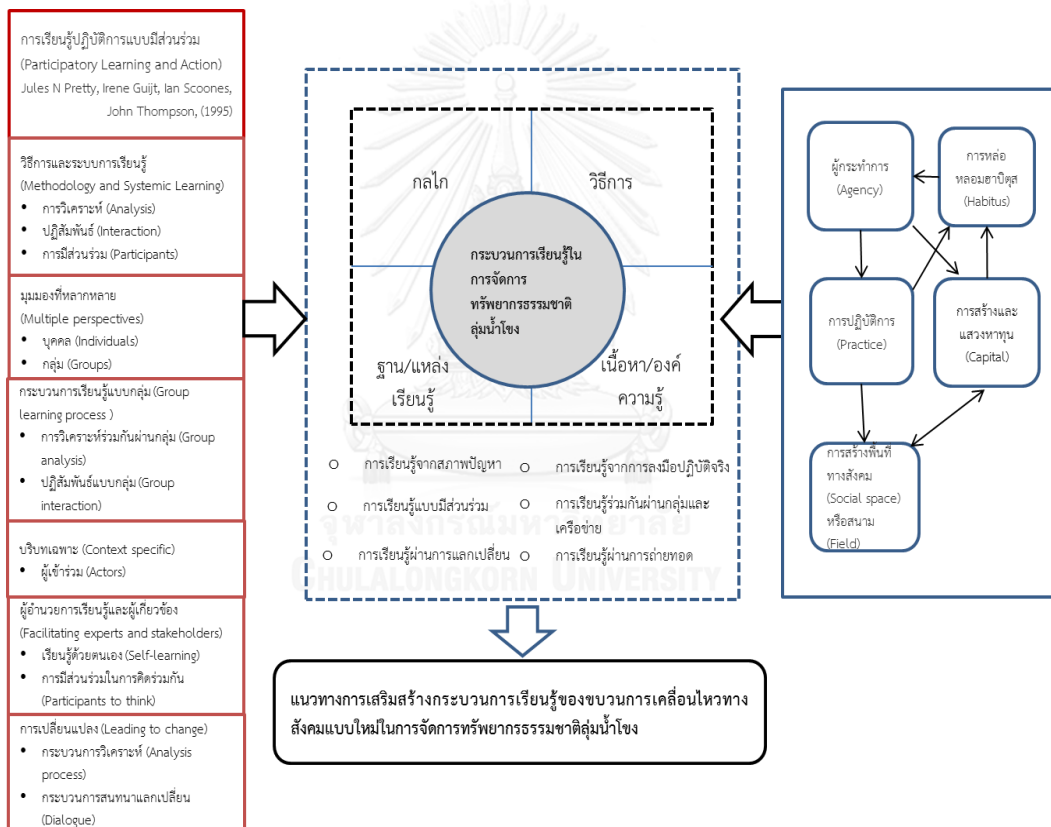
การเรียนรู้ปฏิบัติการแบบมีส่วนร่วม (Participatory Learning and Action) Jules N Pretty, Irene Guijt, Ian Scoones, John Thompson, (1995)

วิธีการและระบบการเรียนรู้ (Methodology and Systemic Learning)
- การวิเคราะห์ (Analysis)
- ปฏิสัมพันธ์ (Interaction)
- การมีส่วนร่วม (Participants)

มุมมองที่หลากหลาย (Multiple perspectives)
- บุคคล (Individuals)
- กลุ่ม (Groups)

กระบวนการเรียนรู้แบบกลุ่ม (Group learning process )
- การวิเคราะห์ร่วมกันผ่านกลุ่ม (Group analysis)
- ปฏิสัมพันธ์แบบกลุ่ม (Group interaction)

บริบทเฉพาะ (Context specific)
- ผู้เข้าร่วม (Actors)

ผู้อำนวยการเรียนรู้และผู้เกี่ยวข้อง (Facilitating experts and stakeholders)
- เรียนรู้ด้วยตนเอง (Self-learning)
- การมีส่วนร่วมในการคิดร่วมกัน (Participants to think)

การเปลี่ยนแปลง (Leading to change)
- กระบวนการวิเคราะห์ (Analysis process)
- กระบวนการสนทนาแลกเปลี่ยน (Dialogue)

กลไก

วิธีการ

กระบวนการเรียนรู้ในการจัดการทรัพยากรธรรมชาติลุ่มน้ำโขง

ฐาน/แหล่งเรียนรู้

เนื้อหา/องค์ความรู้

o การเรียนรู้จากสภาพปัญหา
o การเรียนรู้จากการลงมือปฏิบัติจริง
o การเรียนรู้แบบมีส่วนร่วม
o การเรียนรู้ร่วมกันผ่านกลุ่มและเครือข่าย
o การเรียนรู้ผ่านการแลกเปลี่ยน
o การเรียนรู้ผ่านการถ่ายทอด

ผู้กระทำการ (Agency)

การหล่อหลอมฮาบิตุส (Habitus)

การปฏิบัติการ (Practice)

การสร้างและแสวงหาทุน (Capital)

การสร้างพื้นที่ทางสังคม (Social space) หรือสนาม (Field)

แนวทางการเสริมสร้างกระบวนการเรียนรู้ของขบวนการเคลื่อนไหวทางสังคมแบบใหม่ในการจัดการทรัพยากรธรรมชาติลุ่มน้ำโขง

จุฬาลงกรณ์มหาวิทยาลัย
CHULALONGKORN UNIVERSITY